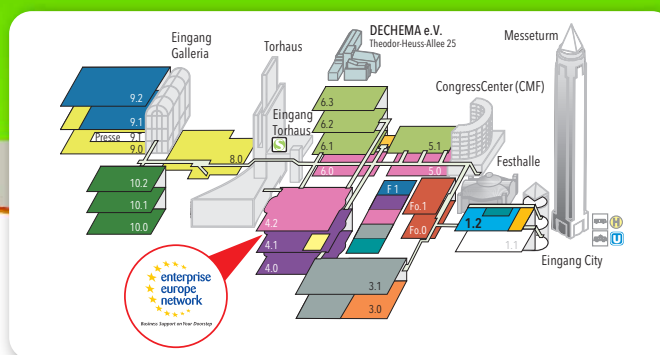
Eingang Galleria

Torhaus

DECHEMA e.V.
Theodor-Heuss-Allee 25

Messeturm

CongressCenter (CMF)

Eingang Torhaus

9.2
9.1
Presse 9.1
9.0
8.0
10.2
10.1
10.0
6.3
6.2
6.1
6.0
5.1
5.0
Festhalle
F 1
Fo.1
Fo.0
1.2
1.1
4.2
4.1
4.0
3.1
3.0

Eingang City

H
U

enterprise europe network
Business Support on Your Doorstep